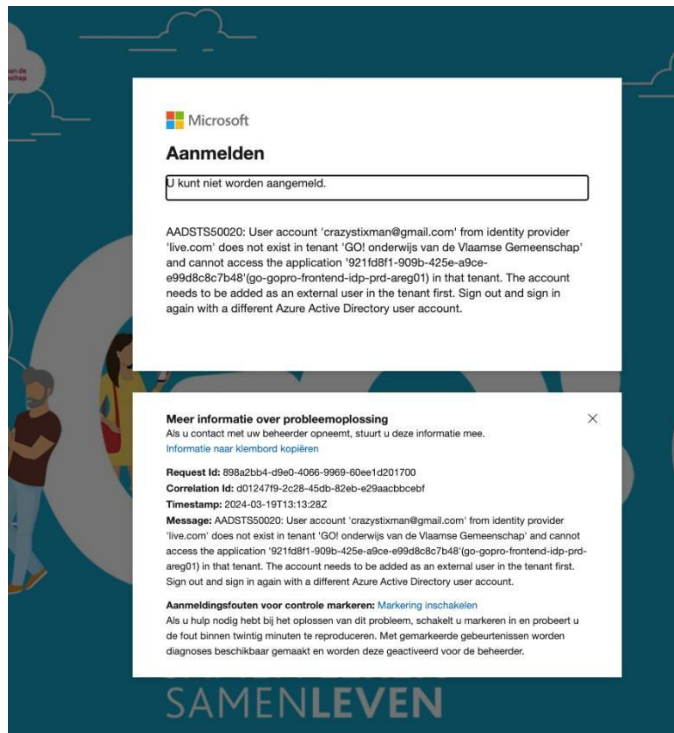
Microsoft

Aanmelden

U kunt niet worden aangemeld.

AADSTS50020: User account 'crazystixman@gmail.com' from identity provider 'live.com' does not exist in tenant 'GO! onderwijs van de Vlaamse Gemeenschap' and cannot access the application '921fd8f1-909b-425e-a9ce-e99d8c8c7b48'(go-gopro-frontend-idp-prd-areg01) in that tenant. The account needs to be added as an external user in the tenant first. Sign out and sign in again with a different Azure Active Directory user account.

Meer informatie over probleemoplossing
Als u contact met uw beheerder opneemt, stuurt u deze informatie mee.
Informatie naar klembord kopiëren

Request Id: 898a2bb4-d9e0-4066-9969-60ee1d201700
Correlation Id: d01247f9-2c28-45db-82eb-e29aacbbcebf
Timestamp: 2024-03-19T13:13:28Z
Message: AADSTS50020: User account 'crazystixman@gmail.com' from identity provider 'live.com' does not exist in tenant 'GO! onderwijs van de Vlaamse Gemeenschap' and cannot access the application '921fd8f1-909b-425e-a9ce-e99d8c8c7b48'(go-gopro-frontend-idp-prd-areg01) in that tenant. The account needs to be added as an external user in the tenant first. Sign out and sign in again with a different Azure Active Directory user account.

Aanmeldingsfouten voor controle markeren: Markering inschakelen
Als u hulp nodig hebt bij het oplossen van dit probleem, schakelt u markeren in en probeert u de fout binnen twintig minuten te reproduceren. Met gemarkeerde gebeurtenissen worden diagnoses beschikbaar gemaakt en worden deze geactiveerd voor de beheerder.

SAMENLEVEN